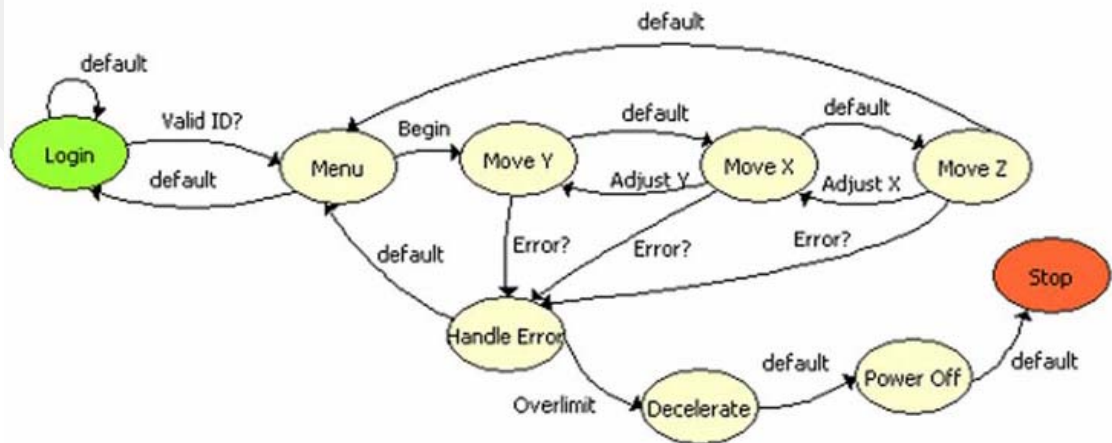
default

default

Valid ID?

Login

default

Menu

Begin

Move Y

default

Adjust Y

Move X

default

Adjust X

Move Z

default

Error?

Error?

Error?

Handle Error

Stop

Overlimit

Decelerate

default

Power Off

default